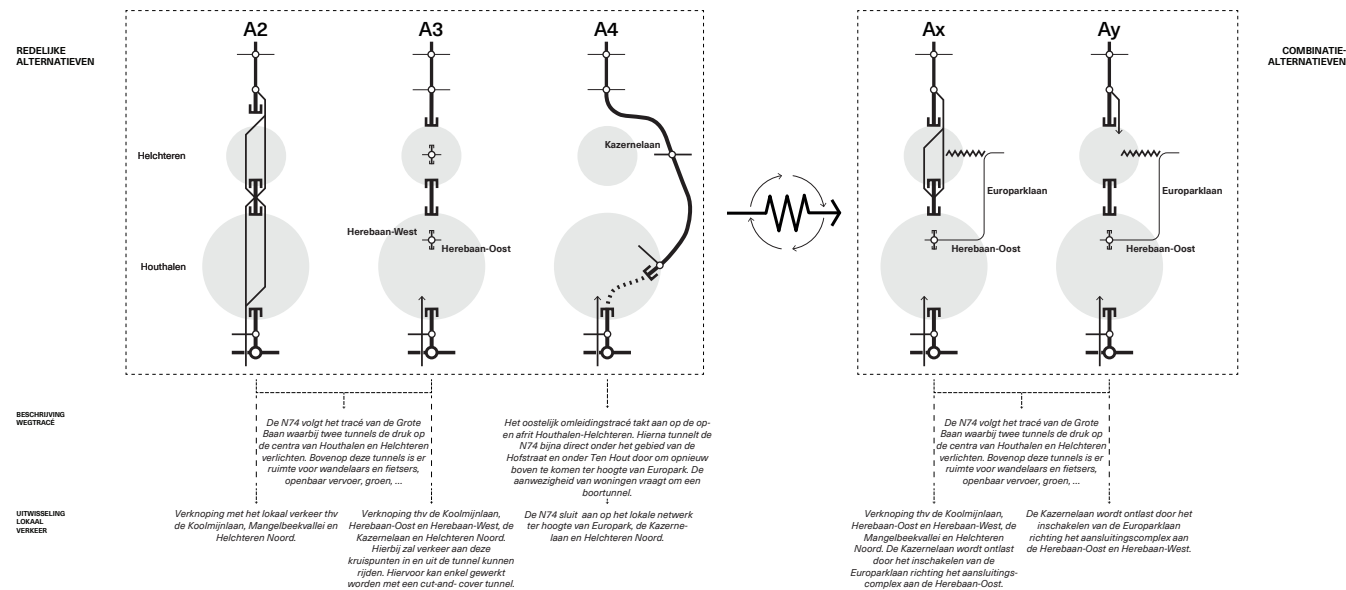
REDELIJKE ALTERNATIEVEN

A2

A3

A4

Helchteren

Houthalen

Kazernelaan

Herebaan-West

Herebaan-Oost

Ax

Ay

COMBINATIE-ALTERNATIEVEN

Europarklaan

Herebaan-Oost

Europarklaan

Herebaan-Oost

BESCHRIJVING WEGTRACÉ

De N74 volgt het tracé van de Grote Baan waarbij twee tunnels de druk op de centra van Houthalen en Helchteren verlichten. Bovenop deze tunnels is er ruimte voor wandelaars en fietsers, openbaar vervoer, groen, ...

Het oostelijk omleidingstracé takt aan op de op- en afrit Houthalen-Helchteren. Hierna tunnelt de N74 bijna direct onder het gebied van de Hofstraat en onder Ten Hout door om opnieuw boven te komen ter hoogte van Europark. De aanwezigheid van woningen vraagt om een boortunnel.

De N74 volgt het tracé van de Grote Baan waarbij twee tunnels de druk op de centra van Houthalen and Helchteren verlichten. Bovenop deze tunnels is er ruimte voor wandelaars en fietsers, openbaar vervoer, groen, ...

UITWISSELING LOKAAL VERKEER

Verknoping met het lokaal verkeer thv de Koolmijnlaan, Mangelbeekvallei en Helchteren Noord.

Verknoping thv de Koolmijnlaan, Herebaan-Oost en Herebaan-West, de Kazernelaan en Helchteren Noord. Hierbij zal verkeer aan deze kruispunten in en uit de tunnel kunnen rijden. Hiervoor kan enkel gewerkt worden met een cut-and- cover tunnel.

De N74 sluit aan op het lokale netwerk ter hoogte van Europark, de Kazernelaan en Helchteren Noord.

Verknoping thv de Koolmijnlaan, Herebaan-Oost en Herebaan-West, de Mangelbeekvallei en Helchteren Noord. De Kazernelaan wordt ontlast door het inschakelen van de Europarklaan richting het aansluitingscomplex aan de Herebaan-Oost.

De Kazernelaan wordt ontlast door het inschakelen van de Europarklaan richting het aansluitingscomplex aan de Herebaan-Oost en Herebaan-West.